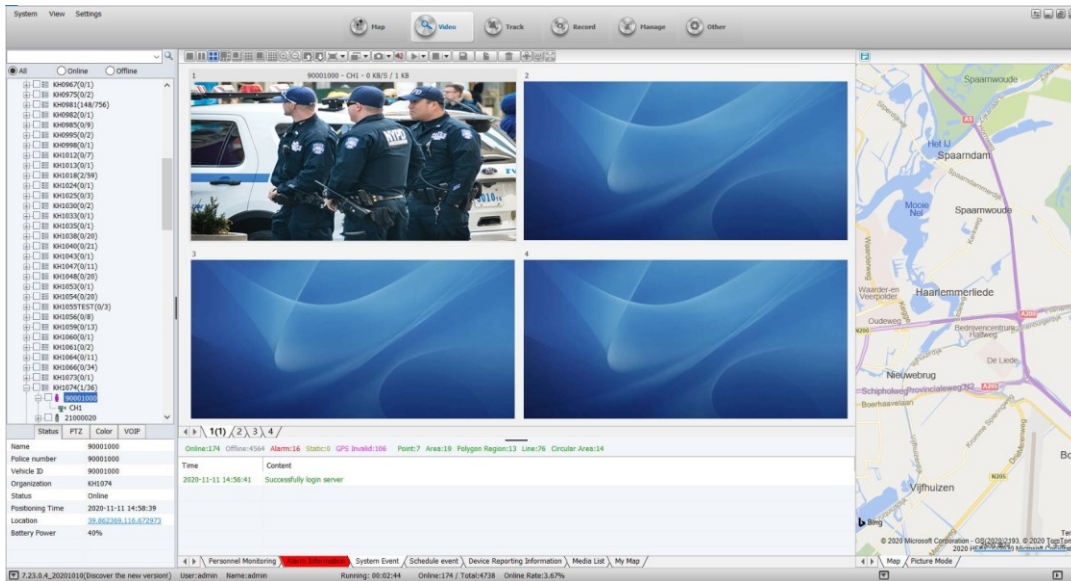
System View Settings

Map Video Track Record Manage Other

All Online Offline

KH0967(0/1)
KH0975(0/2)
KH0981(148/756)
KH0982(0/1)
KH0985(0/9)
KH0995(0/2)
KH0998(0/1)
KH1012(0/7)
KH1013(0/1)
KH1018(2/59)
KH1024(0/1)
KH1025(0/3)
KH1030(0/2)
KH1033(0/1)
KH1035(0/1)
KH1038(0/20)
KH1040(0/21)
KH1043(0/1)
KH1047(0/11)
KH1048(0/20)
KH1053(0/1)
KH1054(0/20)
KH1055TEST(0/3)
KH1056(0/8)
KH1059(0/13)
KH1060(0/1)
KH1061(0/2)
KH1064(0/11)
KH1066(0/34)
KH1073(0/1)
KH1074(1/36)
90001000
CH1
21000020

Status PTZ Color VOIP

| Name | 90001000 |
|---|---|
| Police number | 90001000 |
| Vehicle ID | 90001000 |
| Organization | KH1074 |
| Status | Online |
| Positioning Time | 2020-11-11 14:58:39 |
| Location | 39.862369,116.672973 |
| Battery Power | 40% |

1 90001000 - CH1 - 0 KB/S / 1 KB
2
3
4

1(1) 2 3 4

Online:174 Offline:4564 Alarm:16 Static:0 GPS Invalid:106 Point:7 Area:19 Polygon Region:13 Line:76 Circular Area:14

| Time | Content |
|---|---|
| 2020-11-11 14:56:41 | Successfully login server |

Personnel Monitoring Alarm Information System Event Schedule event Device Reporting Information Media List My Map

Spaarnwoude Het IJ Spaarndam Mooie Nel Spaarnwoude Waarder-en Veerpolder Haarlemmerliede Oudeweg Bedrijvencentrum Halfweg De Liede Nieuwebrug Schipholweg Provincialeweg Boerhaavelaan Vijfhuizen Bing © 2020 Microsoft Corporation - GS(2020)2193, © 2020 TomTom 2020 HERE, © 2020 Microsoft Corporation

Map Picture Mode

7.23.0.4_20201010(Discover the new version!) User:admin Name:admin Running: 00:02:44 Online:174 / Total:4738 Online Rate:3.67%